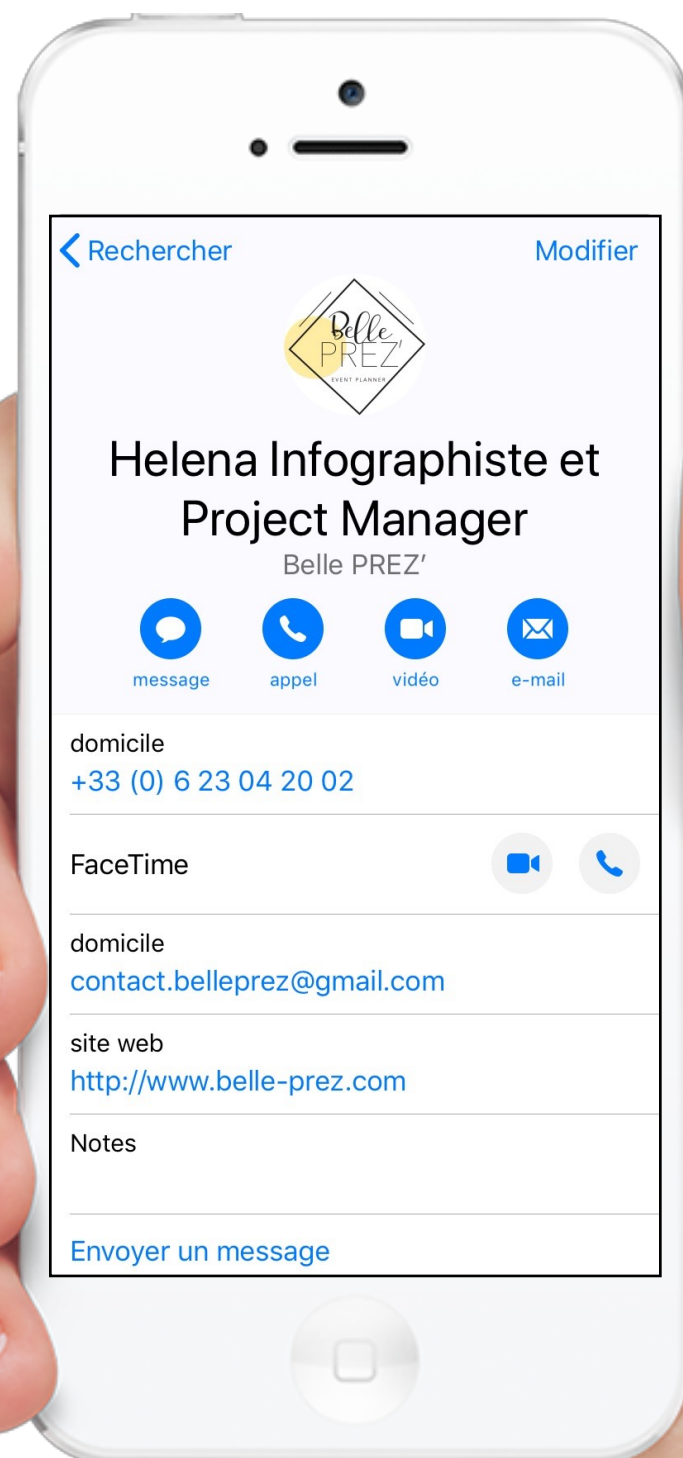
Rechercher
Modifier

Belle
PREZ'
EVENT PLANNER

Helena Infographiste et Project Manager
Belle PREZ'

message
appel
vidéo
e-mail

domicile
+33 (0) 6 23 04 20 02

FaceTime

domicile
contact.belleprez@gmail.com

site web
http://www.belle-prez.com

Notes

Envoyer un message